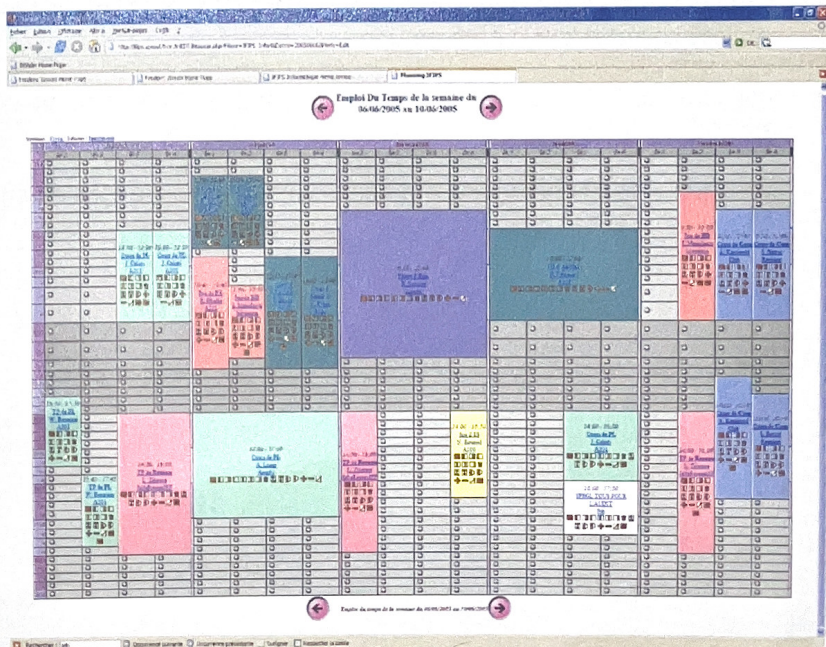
Fichier Édition Affichage Aller à Marque-pages Outils ?

Planning IFIPS

Emploi Du Temps de la semaine du 06/06/2005 au 10/06/2005

Cours de PL

Cours de PL

Cours de PL

TP de PL

TP de PL

Cours de PL

Cours de Cisco

Cours de Cisco

Cours de Cisco

Cours de Cisco

IPNG : TSS N POUR L'AUST

Emploi du temps de la semaine du 06/06/2005 au 10/06/2005

Rechercher Occurrence suivante Occurrence précédente Surligner Respecter la casse